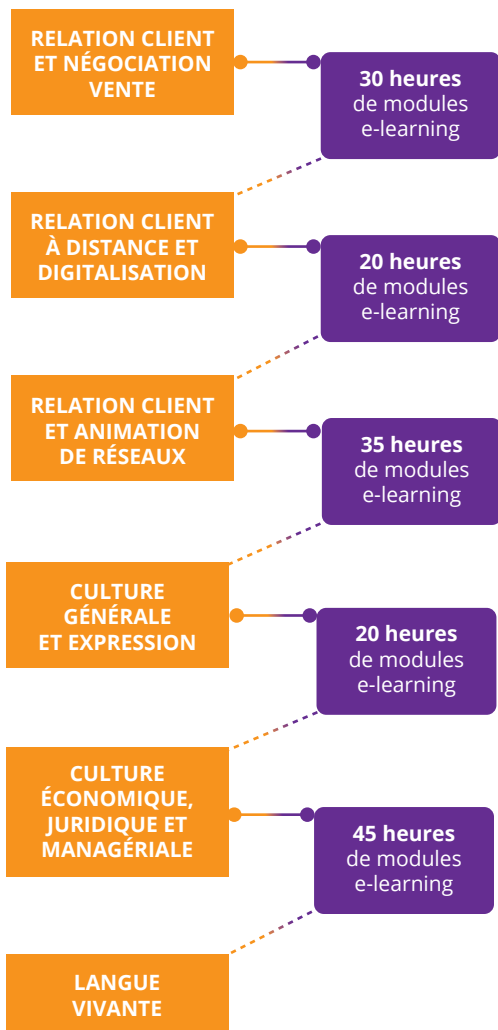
RELATION CLIENT ET NÉGOCIATION VENTE

30 heures de modules e-learning

RELATION CLIENT À DISTANCE ET DIGITALISATION

20 heures de modules e-learning

RELATION CLIENT ET ANIMATION DE RÉSEAUX

35 heures de modules e-learning

CULTURE GÉNÉRALE ET EXPRESSION

20 heures de modules e-learning

CULTURE ÉCONOMIQUE, JURIDIQUE ET MANAGÉRIALE

45 heures de modules e-learning

LANGUE VIVANTE